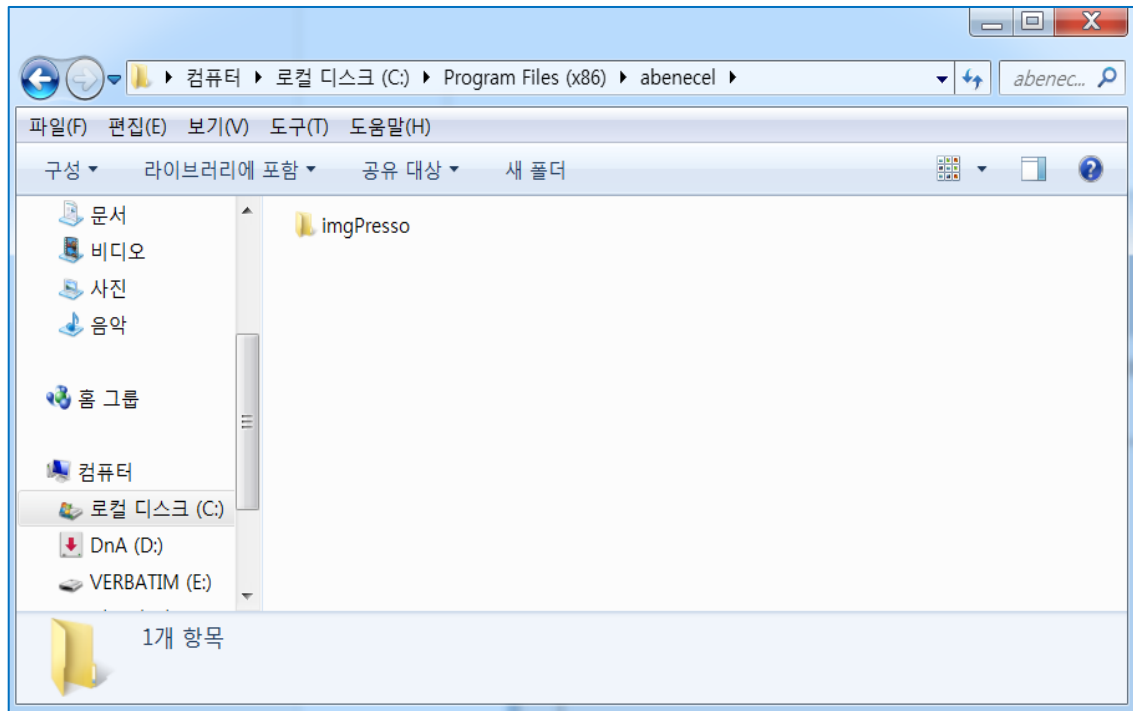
컴퓨터 ▸ 로컬 디스크 (C:) ▸ Program Files (x86) ▸ abenecel ▸

abenec...

파일(F) 편집(E) 보기(V) 도구(T) 도움말(H)

구성 ▾ 라이브러리에 포함 ▾ 공유 대상 ▾ 새 폴더

문서
비디오
사진
음악

홈 그룹

컴퓨터
로컬 디스크 (C:)
DnA (D:)
VERBATIM (E:)

imgPresso

1개 항목